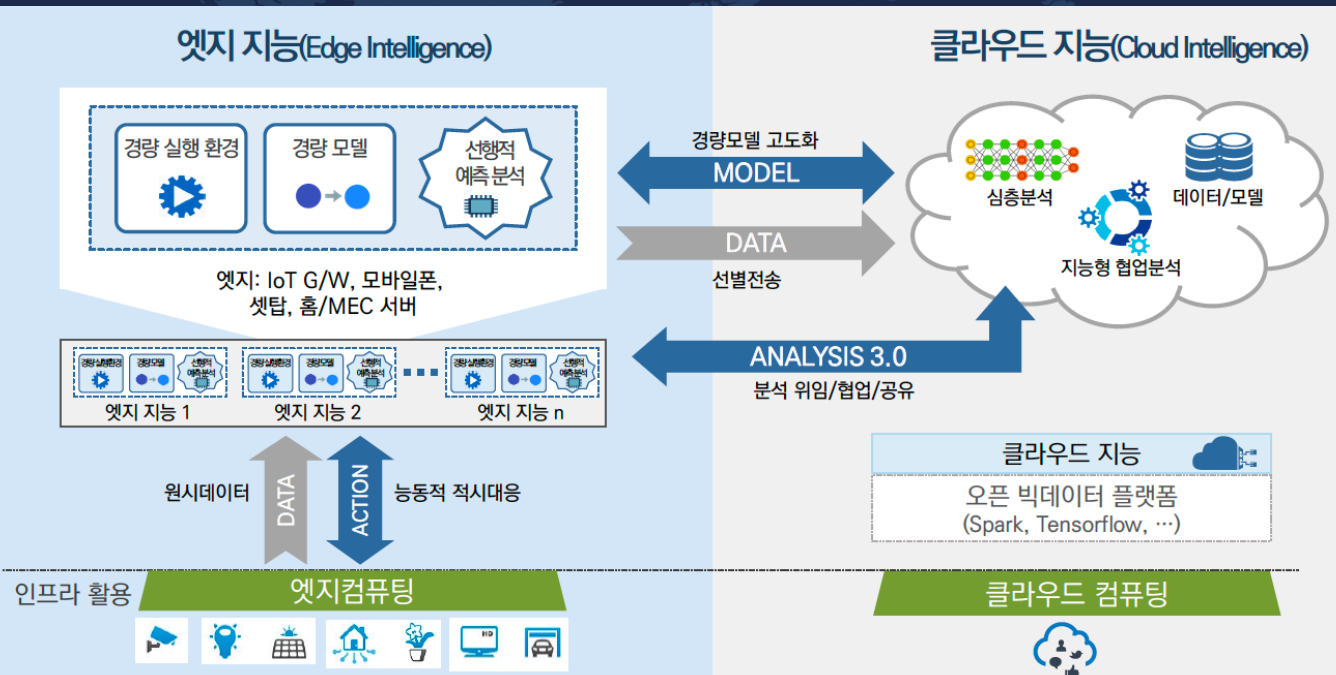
엣지 지능(Edge Intelligence)

클라우드 지능(Cloud Intelligence)

경량 실행 환경

경량 모델

선행적 예측 분석

경량모델 고도화

MODEL

DATA

선별전송

심층분석

데이터/모델

지능형 협업분석

엣지: IoT G/W, 모바일폰, 셋탑, 홈/MEC 서버

경량실행환경 경량모델 선행적 예측분석

경량실행환경 경량모델 선행적 예측분석

경량실행환경 경량모델 선행적 예측분석

엣지 지능 1

엣지 지능 2

엣지 지능 n

ANALYSIS 3.0

분석 위임/협업/공유

클라우드 지능

오픈 빅데이터 플랫폼 (Spark, Tensorflow, …)

원시데이터

DATA

ACTION

능동적 적시대응

인프라 활용

엣지컴퓨팅

클라우드 컴퓨팅